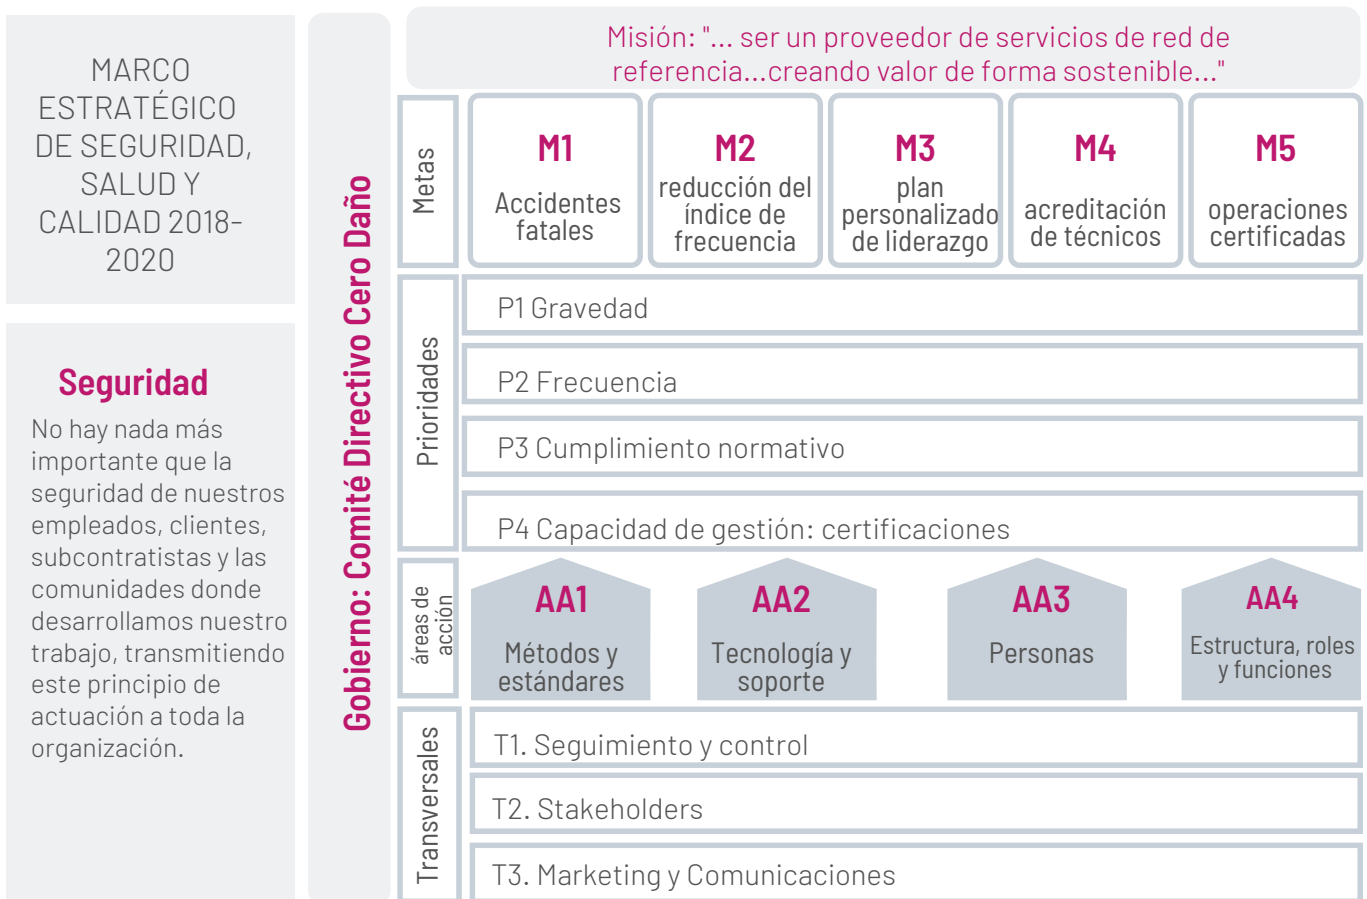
MARCO ESTRATÉGICO DE SEGURIDAD, SALUD Y CALIDAD 2018-2020

Seguridad

No hay nada más importante que la seguridad de nuestros empleados, clientes, subcontratistas y las comunidades donde desarrollamos nuestro trabajo, transmitiendo este principio de actuación a toda la organización.

Gobierno: Comité Directivo Cero Daño

Misión: "... ser un proveedor de servicios de red de referencia...creando valor de forma sostenible..."

Metas

M1
Accidentes fatales

M2
reducción del índice de frecuencia

M3
plan personalizado de liderazgo

M4
acreditación de técnicos

M5
operaciones certificadas

Prioridades

P1 Gravedad

P2 Frecuencia

P3 Cumplimiento normativo

P4 Capacidad de gestión: certificaciones

áreas de acción

AA1
Métodos y estándares

AA2
Tecnología y soporte

AA3
Personas

AA4
Estructura, roles y funciones

Transversales

T1. Seguimiento y control

T2. Stakeholders

T3. Marketing y Comunicaciones